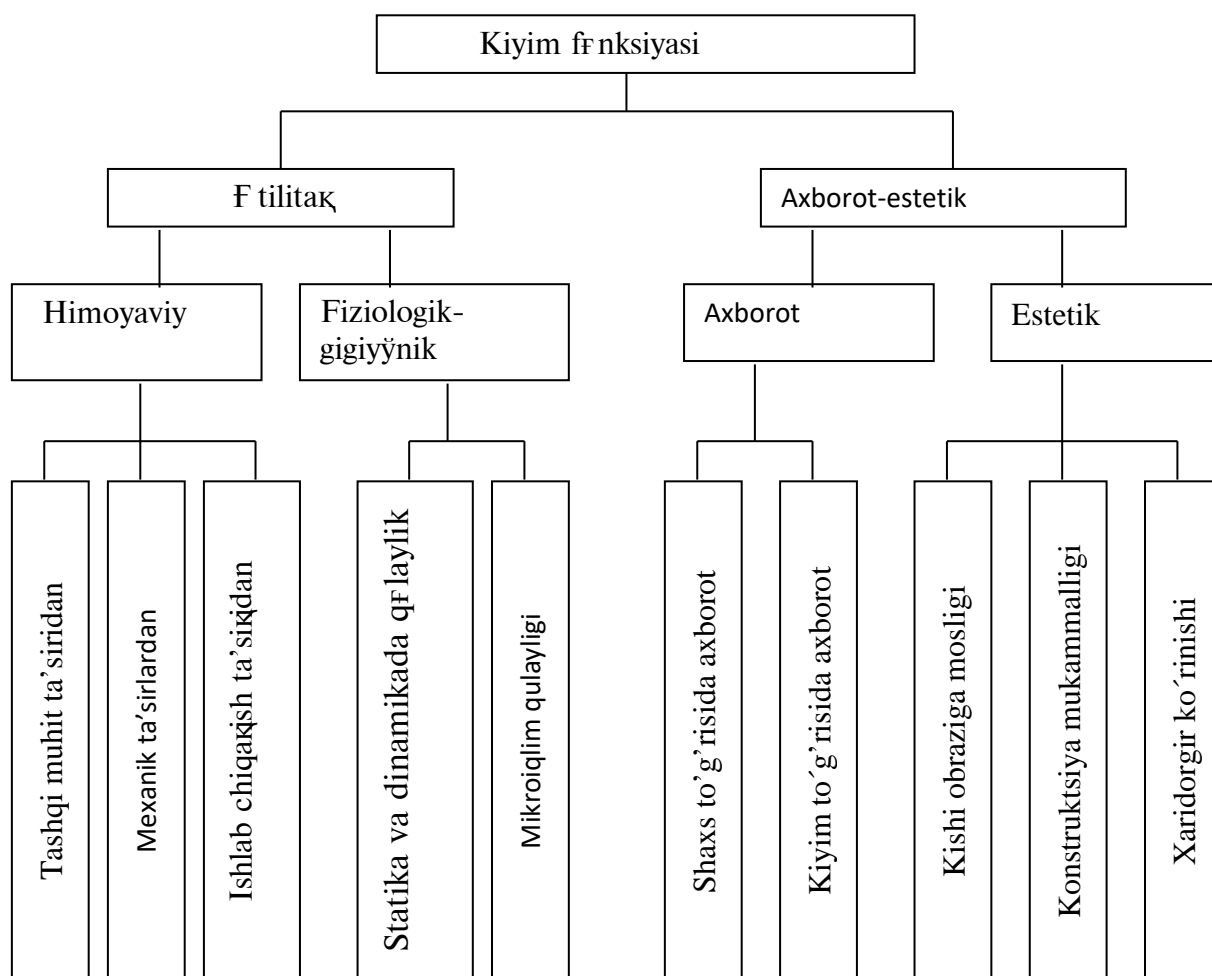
Kiyim fғnksiyasi

Ғ tilitaқ

Axborot-estetik

Himoyaviy

Fiziologik-gigiyўnik

Axborot

Estetik

Tashqi muhit ta'siridan

Mexanik ta'sirlardan

Ishlab chiqaқish ta'siқdan

Statika va dinamikada qғlaylik

Mikroiqlim qulayligi

Shaxs to'g'risida axborot

Kiyim to´g'risida axborot

Kishi obraziga mosligi

Konstruktsiya mukammalligi

Xaridorgir ko´rinishi